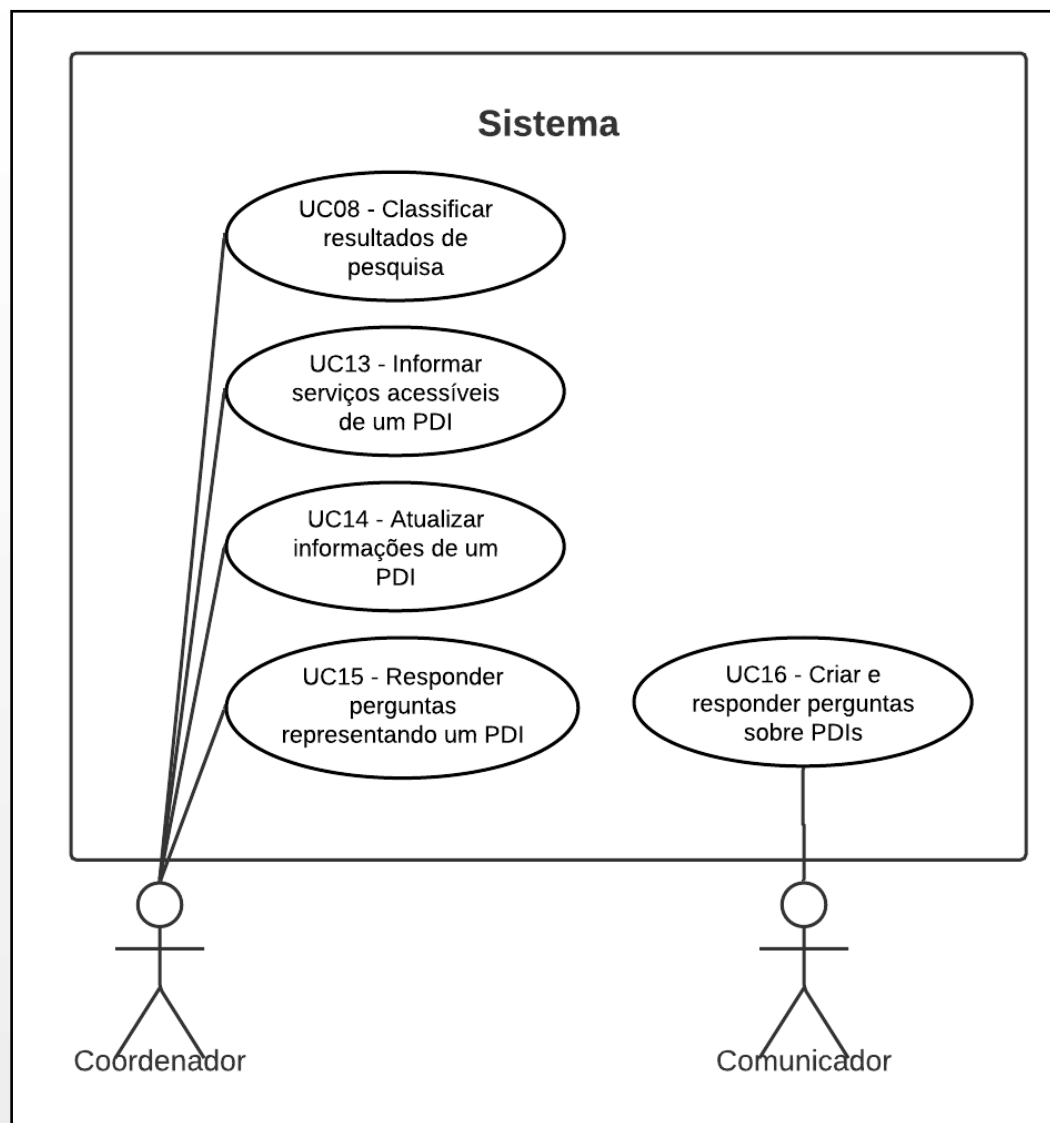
Sistema

UC08 - Classificar resultados de pesquisa

UC13 - Informar serviços acessíveis de um PDI

UC14 - Atualizar informações de um PDI

UC15 - Responder perguntas representando um PDI

UC16 - Criar e responder perguntas sobre PDIs

Coordenador

Comunicador